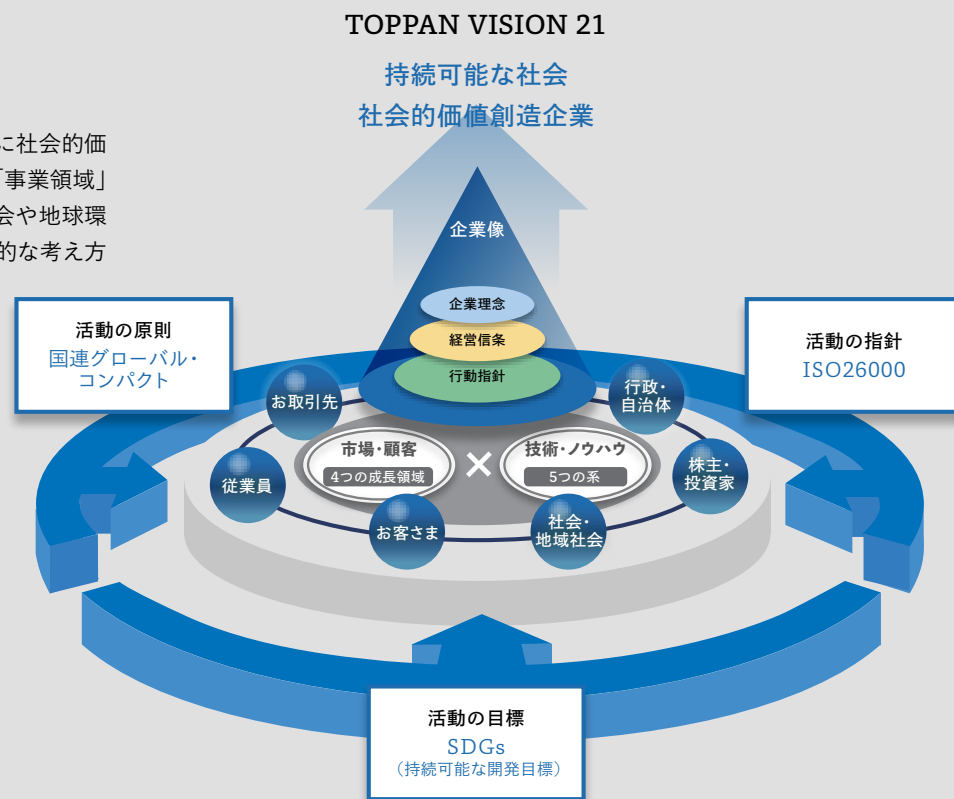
TOPPAN VISION 21

持続可能な社会
社会的価値創造企業

に社会的価
「事業領域」
会や地球環
的な考え方

企業像

企業理念
経営信条
行動指針

活動の原則
国連グローバル・コンパクト

活動の指針
ISO26000

お取引先
行政・自治体
従業員
市場・顧客
4つの成長領域
×
技術・ノウハウ
5つの系
株主・投資家
お客さま
社会・地域社会

活動の目標
SDGs
（持続可能な開発目標）